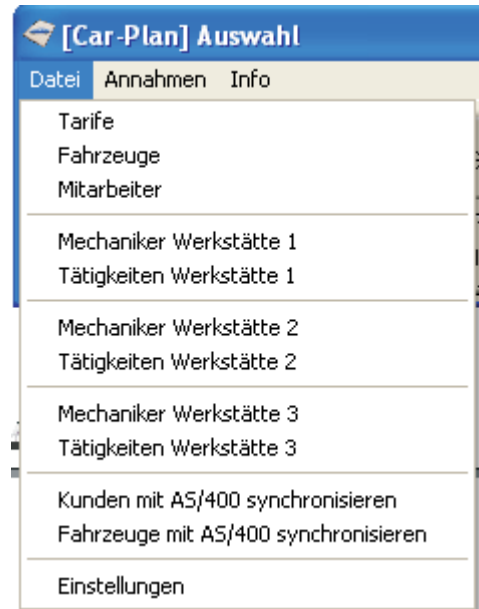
[Car-Plan] Auswahl

Datei Annahmen Info

Tarife
Fahrzeuge
Mitarbeiter

Mechaniker Werkstätte 1
Tätigkeiten Werkstätte 1

Mechaniker Werkstätte 2
Tätigkeiten Werkstätte 2

Mechaniker Werkstätte 3
Tätigkeiten Werkstätte 3

Kunden mit AS/400 synchronisieren
Fahrzeuge mit AS/400 synchronisieren

Einstellungen